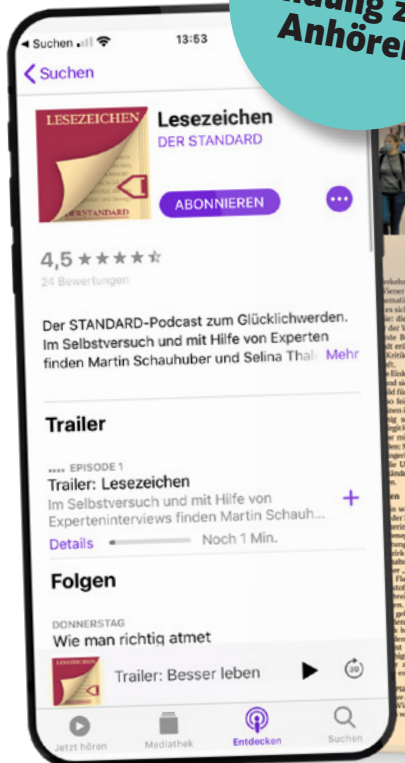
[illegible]dung z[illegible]
Anhören

◂ Suchen 13:53

< Suchen

LESEZEICHEN
DER STANDARD

Lesezeichen
DER STANDARD

ABONNIEREN

4,5 ★★★★☆
24 Bewertungen

Der STANDARD-Podcast zum Glücklichwerden. Im Selbstversuch und mit Hilfe von Experten finden Martin Schauhuber und Selina Thal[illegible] Mehr

Trailer

EPISODE 1
Trailer: Lesezeichen
Im Selbstversuch und mit Hilfe von Experteninterviews finden Martin Schauh...
Details Noch 1 Min.

Folgen

DONNERSTAG
Wie man richtig atmet

Trailer: Besser leben

Jetzt hören Mediathek Entdecken Suchen